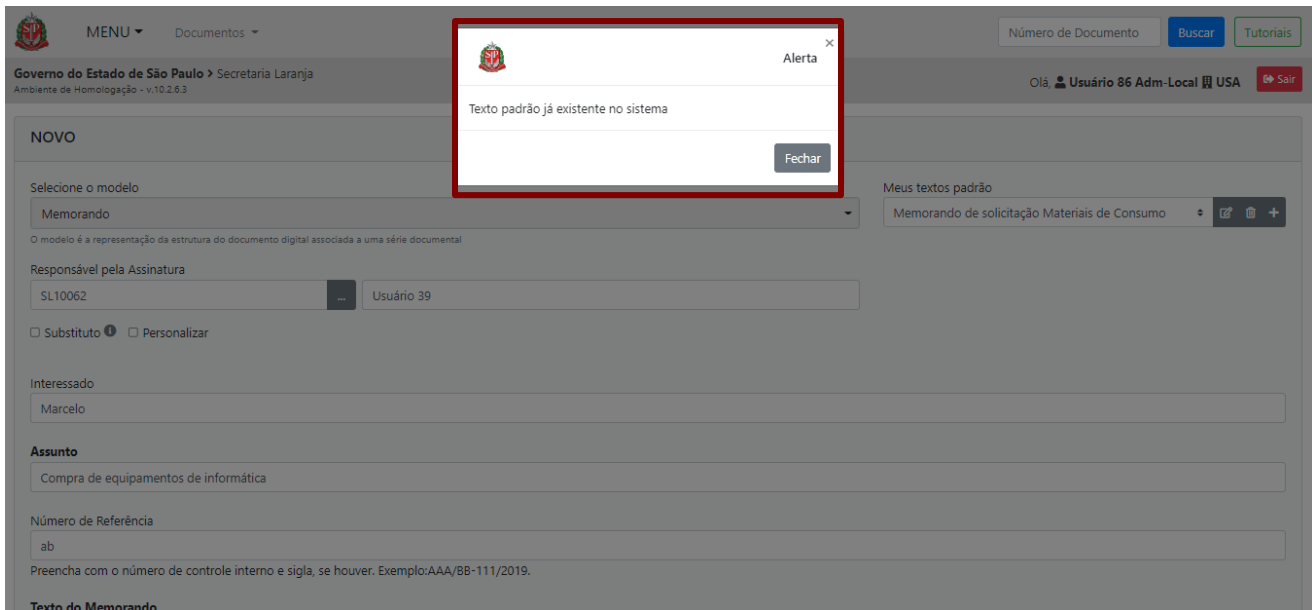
MENU ▾ Documentos ▾

Número de Documento Buscar Tutoriais

Governo do Estado de São Paulo > Secretaria Laranja
Ambiente de Homologação - v.10.2.6.3

Olá, Usuário 86 Adm-Local USA Sair

Alerta
×

Texto padrão já existente no sistema

Fechar

NOVO

Selecione o modelo
Memorando
O modelo é a representação da estrutura do documento digital associada a uma série documental

Meus textos padrão
Memorando de solicitação Materiais de Consumo

Responsável pela Assinatura
SL10062 ... Usuário 39

☐ Substituto ☐ Personalizar

Interessado
Marcelo

Assunto
Compra de equipamentos de informática

Número de Referência
ab
Preencha com o número de controle interno e sigla, se houver. Exemplo:AAA/BB-111/2019.

Texto do Memorando